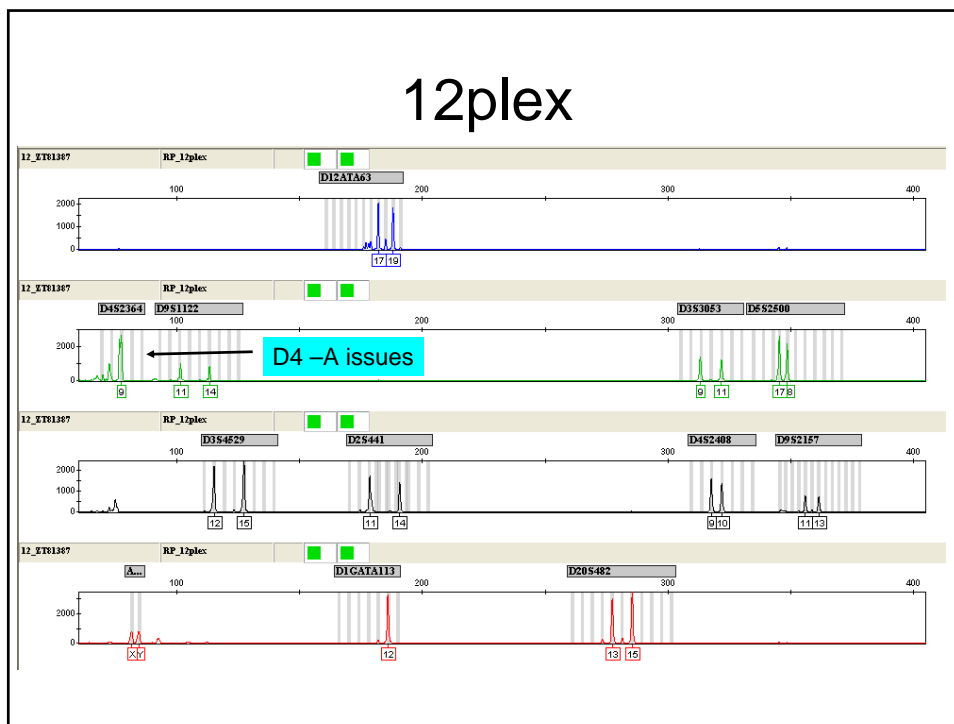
12plex

12_ZT81387 RP_12plex

D12ATA63

100 200 300 400

2000
1000
0

17 19

12_ZT81387 RP_12plex

D4S2364 D9S1122 D3S3053 D5S2500

100 200 300 400

2000
0

D4 –A issues

9 11 14 9 11 17 8

12_ZT81387 RP_12plex

D3S4529 D2S441 D4S2408 D9S2157

100 200 300 400

2000
1000
0

12 15 11 14 9 10 11 13

12_ZT81387 RP_12plex

A... D1GATA113 D20S482

100 200 300 400

2000
0

X Y 12 13 15